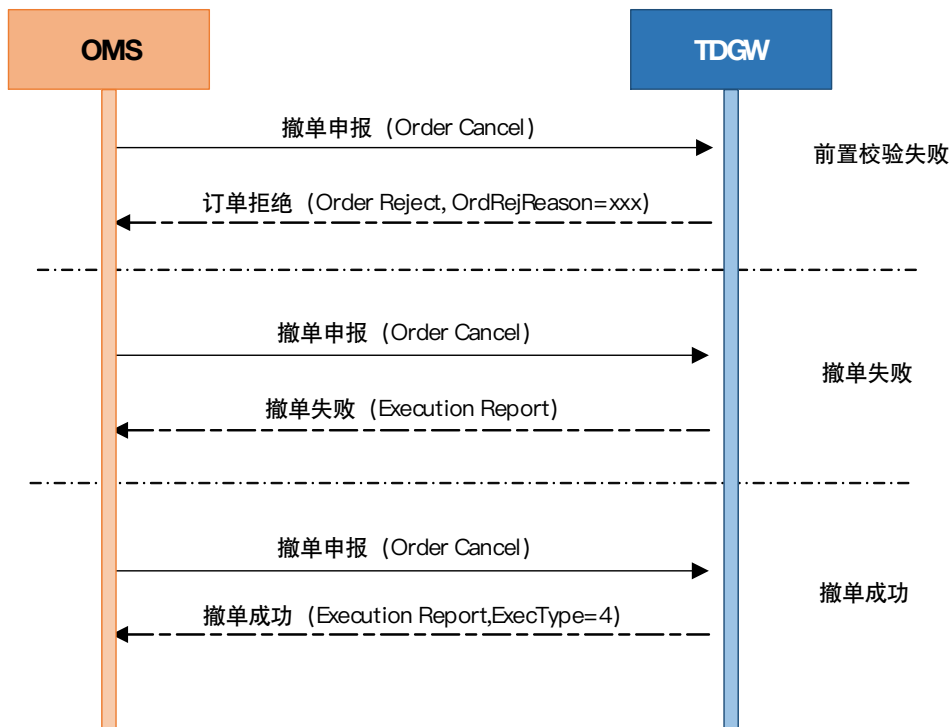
OMS

TDGW

撤单申报（Order Cancel）

前置校验失败

订单拒绝（Order Reject, OrdRejReason=xxx）

撤单申报（Order Cancel）

撤单失败

撤单失败（Execution Report）

撤单申报（Order Cancel）

撤单成功

撤单成功（Execution Report,ExecType=4）